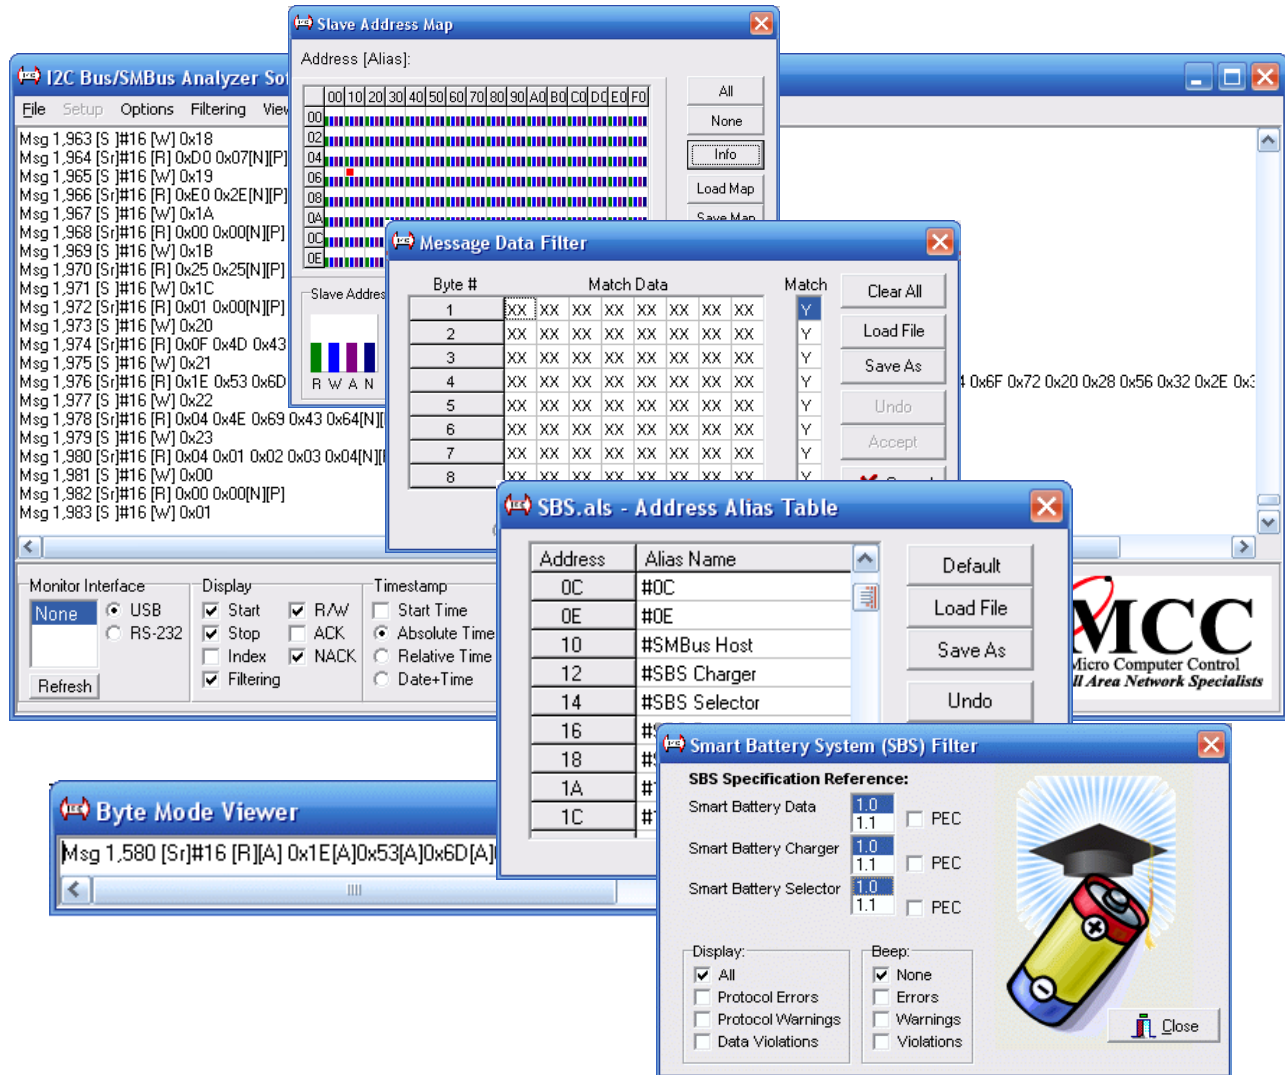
I2C Bus/SMBus Analyzer So

File Setup Options Filtering View

Msg 1,963 [S ]#16 [W] 0x18
Msg 1,964 [Sr]#16 [R] 0xD0 0x07[N][P]
Msg 1,965 [S ]#16 [W] 0x19
Msg 1,966 [Sr]#16 [R] 0xE0 0x2E[N][P]
Msg 1,967 [S ]#16 [W] 0x1A
Msg 1,968 [Sr]#16 [R] 0x00 0x00[N][P]
Msg 1,969 [S ]#16 [W] 0x1B
Msg 1,970 [Sr]#16 [R] 0x25 0x25[N][P]
Msg 1,971 [S ]#16 [W] 0x1C
Msg 1,972 [Sr]#16 [R] 0x01 0x00[N][P]
Msg 1,973 [S ]#16 [W] 0x20
Msg 1,974 [Sr]#16 [R] 0x0F 0x4D 0x43
Msg 1,975 [S ]#16 [W] 0x21
Msg 1,976 [Sr]#16 [R] 0x1E 0x53 0x6D
Msg 1,977 [S ]#16 [W] 0x22
Msg 1,978 [Sr]#16 [R] 0x04 0x4E 0x69 0x43 0x64[N][
Msg 1,979 [S ]#16 [W] 0x23
Msg 1,980 [Sr]#16 [R] 0x04 0x01 0x02 0x03 0x04[N][
Msg 1,981 [S ]#16 [W] 0x00
Msg 1,982 [Sr]#16 [R] 0x00 0x00[N][P]
Msg 1,983 [S ]#16 [W] 0x01

4 0x6F 0x72 0x20 0x28 0x56 0x32 0x2E 0x3

Monitor Interface
None
USB
RS-232
Refresh

Display
Start
Stop
Index
Filtering
R/W
ACK
NACK

Timestamp
Start Time
Absolute Time
Relative Time
Date+Time

MCC
Micro Computer Control
ll Area Network Specialists

Slave Address Map

Address [Alias]:

00 10 20 30 40 50 60 70 80 90 A0 B0 C0 D0 E0 F0
00
02
04
06
08
0A
0C
0E

All
None
Info
Load Map
Save Map

Slave Addres
R W A N

Message Data Filter

Byte # Match Data Match

| Byte # | | | | | | | | | Match |
|---|---|---|---|---|---|---|---|---|---|
| 1 | XX | XX | XX | XX | XX | XX | XX | XX | Y |
| 2 | XX | XX | XX | XX | XX | XX | XX | XX | Y |
| 3 | XX | XX | XX | XX | XX | XX | XX | XX | Y |
| 4 | XX | XX | XX | XX | XX | XX | XX | XX | Y |
| 5 | XX | XX | XX | XX | XX | XX | XX | XX | Y |
| 6 | XX | XX | XX | XX | XX | XX | XX | XX | Y |
| 7 | XX | XX | XX | XX | XX | XX | XX | XX | Y |
| 8 | XX | XX | XX | XX | XX | XX | XX | XX | Y |

Clear All
Load File
Save As
Undo
Accept

SBS.als - Address Alias Table

| Address | Alias Name |
|---|---|
| 0C | #0C |
| 0E | #0E |
| 10 | #SMBus Host |
| 12 | #SBS Charger |
| 14 | #SBS Selector |
| 16 | #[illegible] |
| 18 | #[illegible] |
| 1A | #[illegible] |
| 1C | #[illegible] |

Default
Load File
Save As
Undo

Byte Mode Viewer

Msg 1,580 [Sr]#16 [R][A] 0x1E[A]0x53[A]0x6D[A]

Smart Battery System (SBS) Filter

SBS Specification Reference:
Smart Battery Data 1.0 1.1 PEC
Smart Battery Charger 1.0 1.1 PEC
Smart Battery Selector 1.0 1.1 PEC

Display:
All
Protocol Errors
Protocol Warnings
Data Violations

Beep:
None
Errors
Warnings
Violations

Close